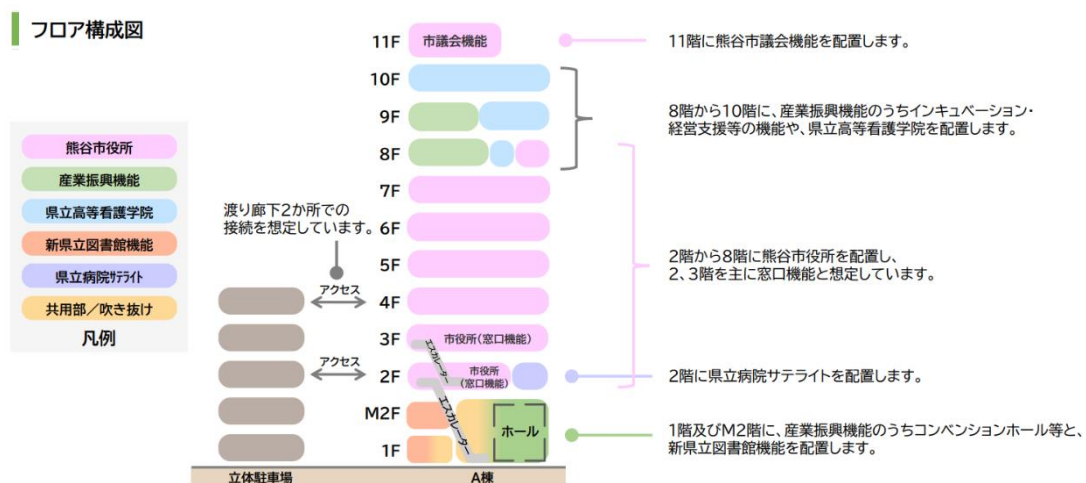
フロア構成図

熊谷市役所
産業振興機能
県立高等看護学院
新県立図書館機能
県立病院サテライト
共用部／吹き抜け
凡例

11F 市議会機能
10F
9F
8F
7F
6F
5F
4F
3F 市役所（窓口機能）
2F 市役所（窓口機能）
M2F
1F
ホール
エスカレーター
エスカレーター

渡り廊下2か所での接続を想定しています。
アクセス
アクセス
立体駐車場
A棟

11階に熊谷市議会機能を配置します。

8階から10階に、産業振興機能のうちインキュベーション・経営支援等の機能や、県立高等看護学院を配置します。

2階から8階に熊谷市役所を配置し、2、3階を主に窓口機能と想定しています。

2階に県立病院サテライトを配置します。

1階及びM2階に、産業振興機能のうちコンベンションホール等と、新県立図書館機能を配置します。